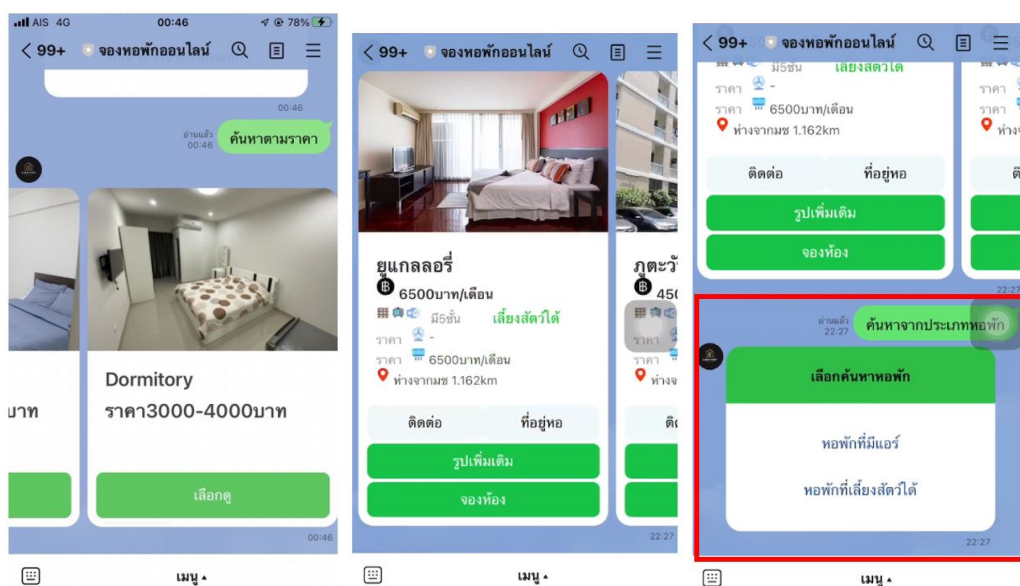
AIS 4G 00:46 78%

< 99+ จองหอพักออนไลน์

00:46

อ่านแล้ว 00:46 ค้นหาตามราคา

บาท

Dormitory

ราคา3000-4000บาท

เลือกดู

00:46

เมนู

< 99+ จองหอพักออนไลน์

ยูแกลลอรี่

6500บาท/เดือน

มี5ชั้น เลี้ยงสัตว์ได้

ราคา -

ราคา 6500บาท/เดือน

ห่างจากมช 1.162km

ติดต่อ ที่อยู่หอ

รูปเพิ่มเติม

จองห้อง

ภูตะวั

450

ราคา

ราคา

ห่างจ

ติด

22:27

เมนู

< 99+ จองหอพักออนไลน์

มี5ชั้น เลี้ยงสัตว์ได้

ราคา -

ราคา 6500บาท/เดือน

ห่างจากมช 1.162km

ติดต่อ ที่อยู่หอ

รูปเพิ่มเติม

จองห้อง

ราคา

ราคา

ห่างจ

ติ

22:27

อ่านแล้ว 22:27 ค้นหาจากประเภทหอพัก

เลือกค้นหาหอพัก

หอพักที่มีแอร์

หอพักที่เลี้ยงสัตว์ได้

22:27

เมนู